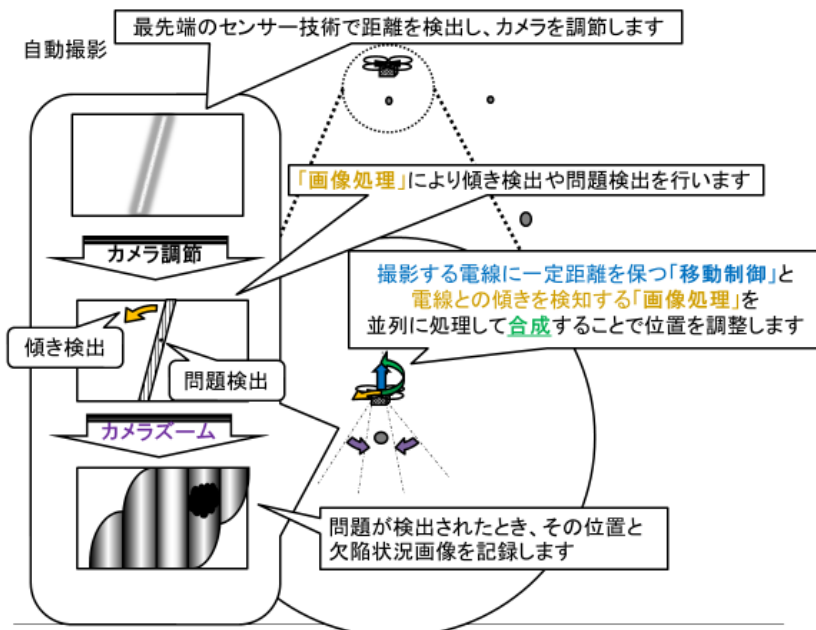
最先端のセンサー技術で距離を検出し、カメラを調節します

自動撮影

「画像処理」により傾き検出や問題検出を行います

カメラ調節

撮影する電線に一定距離を保つ「移動制御」と電線との傾きを検知する「画像処理」を並列に処理して合成することで位置を調整します

傾き検出

問題検出

カメラズーム

問題が検出されたとき、その位置と欠陥状況画像を記録します